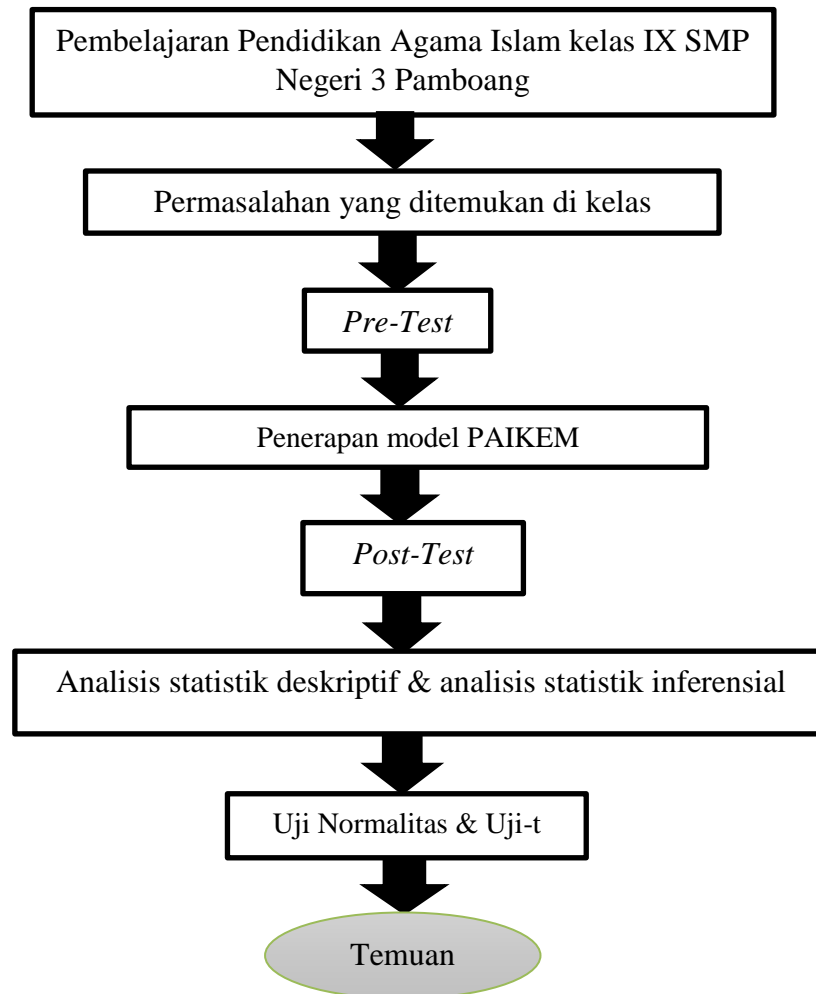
Pembelajaran Pendidikan Agama Islam kelas IX SMP Negeri 3 Pamboang

Permasalahan yang ditemukan di kelas

Pre-Test

Penerapan model PAIKEM

Post-Test

Analisis statistik deskriptif & analisis statistik inferensial

Uji Normalitas & Uji-t

Temuan